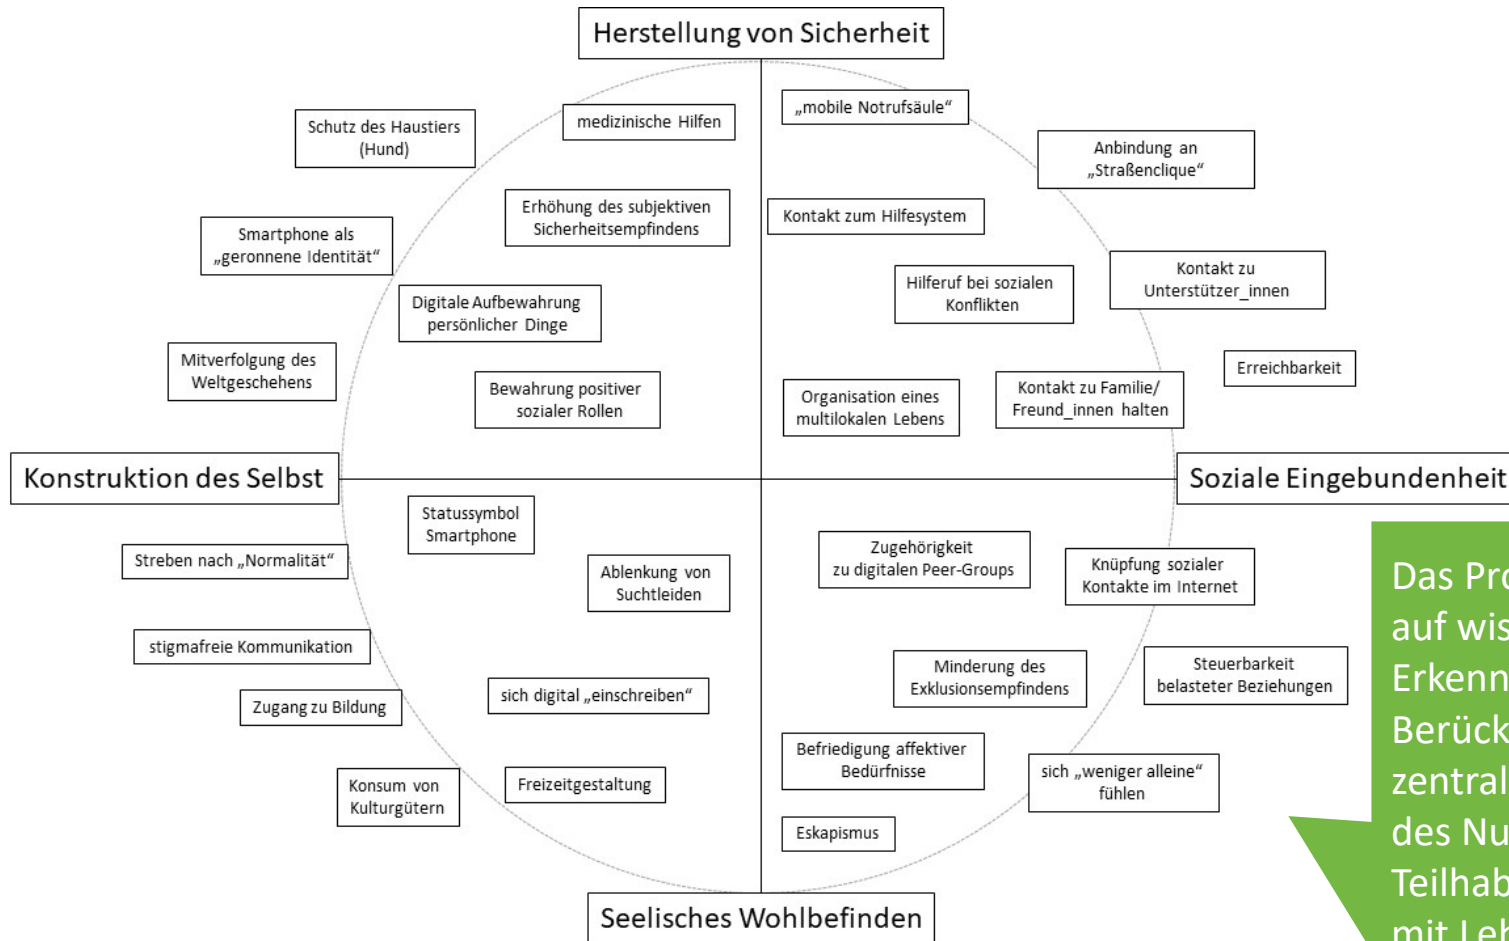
Herstellung von Sicherheit

Schutz des Haustiers (Hund)

medizinische Hilfen

„mobile Notrufsäule“

Anbindung an „Straßenclique“

Erhöhung des subjektiven Sicherheitsempfindens

Smartphone als „geronnene Identität“

Kontakt zum Hilfesystem

Kontakt zu Unterstützer_innen

Hilferuf bei sozialen Konflikten

Digitale Aufbewahrung persönlicher Dinge

Erreichbarkeit

Mitverfolgung des Weltgeschehens

Bewahrung positiver sozialer Rollen

Organisation eines multilokalen Lebens

Kontakt zu Familie/ Freund_innen halten

Konstruktion des Selbst

Soziale Eingebundenheit

Statussymbol Smartphone

Streben nach „Normalität“

Ablenkung von Suchtleiden

Zugehörigkeit zu digitalen Peer-Groups

Knüpfung sozialer Kontakte im Internet

stigmafreie Kommunikation

Minderung des Exklusionsempfindens

Steuerbarkeit belasteter Beziehungen

Zugang zu Bildung

sich digital „einschreiben“

Befriedigung affektiver Bedürfnisse

Konsum von Kulturgütern

Freizeitgestaltung

sich „weniger alleine“ fühlen

Eskapismus

Seelisches Wohlbefinden

Das Pro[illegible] auf wis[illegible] Erkenn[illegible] Berück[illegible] zentral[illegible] des Nu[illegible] Teilhab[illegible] mit Leb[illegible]